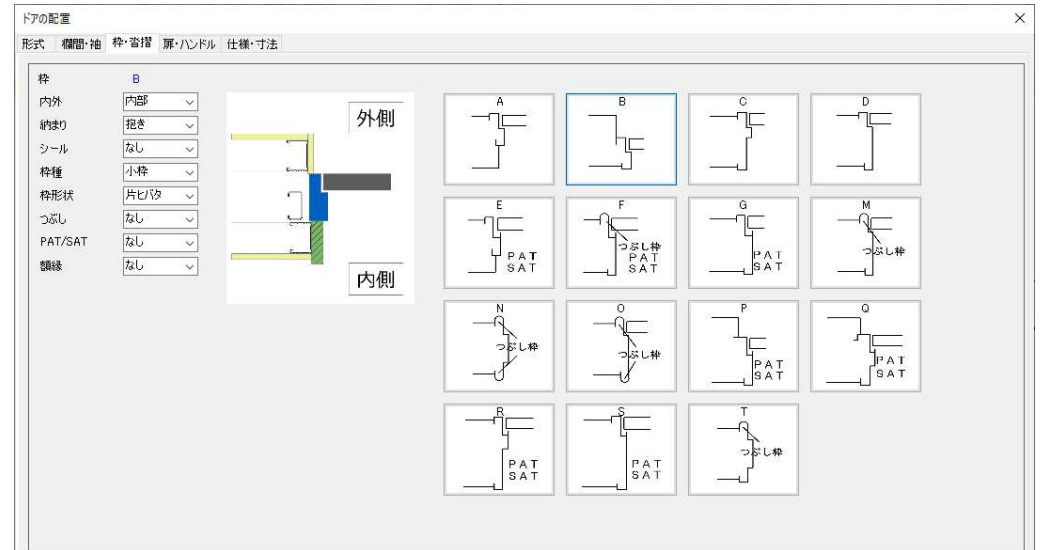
ドアの配置

×

形式 欄間・袖 枠・沓摺 扉・ハンドル 仕様・寸法

| 枠 | B |
|---|---|
| 内外 | 内部 |
| 納まり | 抱き |
| シール | なし |
| 枠種 | 小枠 |
| 枠形状 | 片ヒバタ |
| つぶし | なし |
| PAT/SAT | なし |
| 額縁 | なし |

外側

内側

A

B

C

D

E
PAT
SAT

F
つぶし枠
PAT
SAT

G
PAT
SAT

M
つぶし枠

N
つぶし枠

O
つぶし枠

P
PAT
SAT

Q
PAT
SAT

R
PAT
SAT

S
PAT
SAT

T
つぶし枠